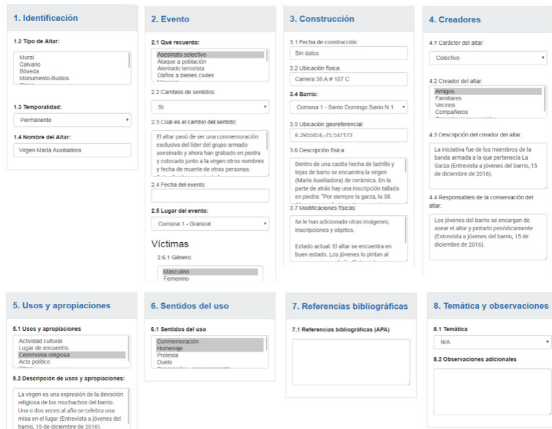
1. Identificación

1.2 Tipo de Altar:

Mural
Calvario
Bóveda
Monumento-Bustos

1.3 Temporalidad:

Permanente

1.4 Nombre del Altar:

Virgen María Auxiliadora

2. Evento

2.1 Qué recuerda:

Asesinato selectivo
Ataque a población
Atentado terrorista
Daños a bienes civiles

2.2 Cambios de sentidos:

Sí

2.3 Cuál es el cambio del sentido:

El altar pasó de ser una conmemoración exclusiva del líder del grupo armado asesinado y ahora han grabado en piedra y colocado junto a la virgen otros nombres y fecha de muerte de otras personas.

2.4 Fecha del evento:

2.5 Lugar del evento:

Comuna 1 - Granizal

Víctimas

2.6.1 Género

Masculino
Femenino

3. Construcción

3.1 Fecha de construcción

Sin datos

3.2 Ubicación física

Carrera 36 A # 107 C

3.4 Barrio:

Comuna 1 - Santo Domingo Savio N 1

3.3 Ubicación georeferencial

6.2905854,-75.547173

3.6 Descripción física

Dentro de una casita hecha de ladrillo y tejas de barro se encuentra la virgen (María Auxiliadora) de cerámica. En la parte de atrás hay una inscripción tallada en piedra: "Por siempre la garza, la 38.

3.7 Modificaciones físicas:

Se le han adicionado otras imágenes, inscripciones y objetos.

Estado actual: El altar se encuentra en buen estado. Los jóvenes lo pintan al

4. Creadores

4.1 Carácter del altar:

Colectivo

4.2 Creador del altar:

Amigos
Familiares
Vecinos
Compañeros

4.3 Descripción del creador del altar:

La iniciativa fue de los miembros de la banda armada a la que pertenecía La Garza (Entrevista a jóvenes del barrio, 15 de diciembre de 2016).

4.4 Responsables de la conservación del altar:

Los jóvenes del barrio se encargan de asear el altar y pintarlo periódicamente (Entrevista a jóvenes del barrio, 15 de diciembre de 2016).

5. Usos y apropiaciones

5.1 Usos y apropiaciones

Actividad cultural
Lugar de encuentro
Ceremonia religiosa
Acto político

5.2 Descripción de usos y apropiaciones:

La virgen es una expresión de la devoción religiosa de los muchachos del barrio. Uno o dos veces al año se celebra una misa en el lugar (Entrevista a jóvenes del barrio, 15 de diciembre de 2016).

6. Sentidos del uso

6.1 Sentidos del uso

Conmemoración
Homenaje
Protesta
Duelo

7. Referencias bibliográficas

7.1 Referencias bibliográficas (APA)

8. Temática y observaciones

8.1 Temática

N/A

8.2 Observaciones adicionales